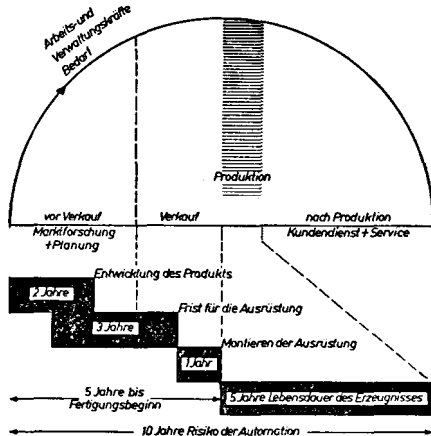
Arbeits- und Verwaltungskräfte Bedarf

Produktion

vor Verkauf
Marktforschung + Planung

Verkauf

nach Produktion
Kundendienst + Service

2 Jahre
Entwicklung des Produkts

3 Jahre
Frist für die Ausrüstung

1 Jahr
Montieren der Ausrüstung

5 Jahre bis Fertigungsbeginn

5 Jahre Lebensdauer des Erzeugnisses

10 Jahre Risiko der Automation